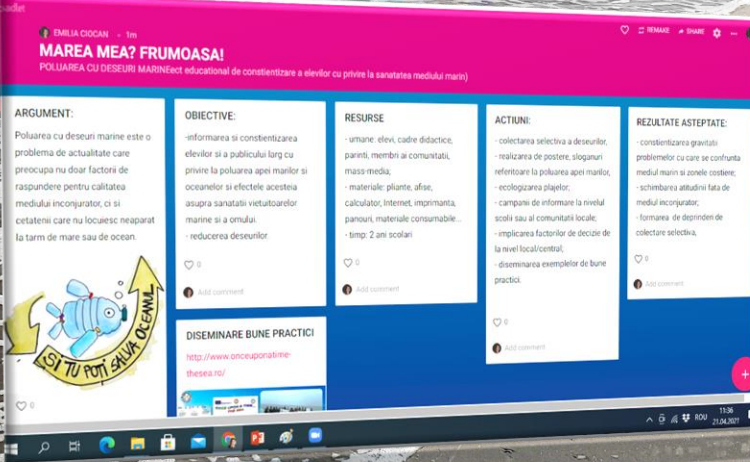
padlet

EMILIA CIOCAN • 1m

MAREA MEA? FRUMOASA!

POLUAREA CU DESEURI MARINEct educational de constientizare a elevilor cu privire la sanatatea mediului marin)

REMAKE SHARE

ARGUMENT:

Poluarea cu deseuri marine este o problema de actualitate care preocupa nu doar factorii de raspundere pentru calitatea mediului inconjurator, ci si cetatenii care nu locuiesc neaparat la tarm de mare sau de ocean.

SI TU POTI SALVA OCEANUL

0

OBIECTIVE:

-informarea si constientizarea elevilor si a publicului larg cu privire la poluarea apei marilor si oceanelor si efectele acesteia asupra sanatatii vietuitoarelor marine si a omului.
- reducerea deseurilor.

0

Add comment

DISEMINARE BUNE PRACTICI

http://www.onceuponatime-thesea.ro/

RESURSE

- umane: elevi, cadre didactice, parinti, membri ai comunitatii, mass-media;
- materiale: pliante, afise, calculator, Internet, imprimanta, panouri, materiale consumabile...
- timp: 2 ani scolari

0

Add comment

ACTIUNI:

- colectarea selectiva a deseurilor;
- realizarea de postere, sloganuri referitoare la poluarea apei marilor;
- ecologizarea plajelor;
- campanii de informare la nivelul scolii sau al comunitatii locale;
- implicarea factorilor de decizie de la nivel local/central;
- diseminarea exemplelor de bune practici.

0

Add comment

REZULTATE ASTEPTATE:

- constientizarea gravitatii problemelor cu care se confrunta mediul marin si zonele costiere;
- schimbarea atitudinii fata de mediul inconjurator;
- formarea de deprinderi de colectare selectiva.

0

Add comment

ROU 11:36 21.04.2021